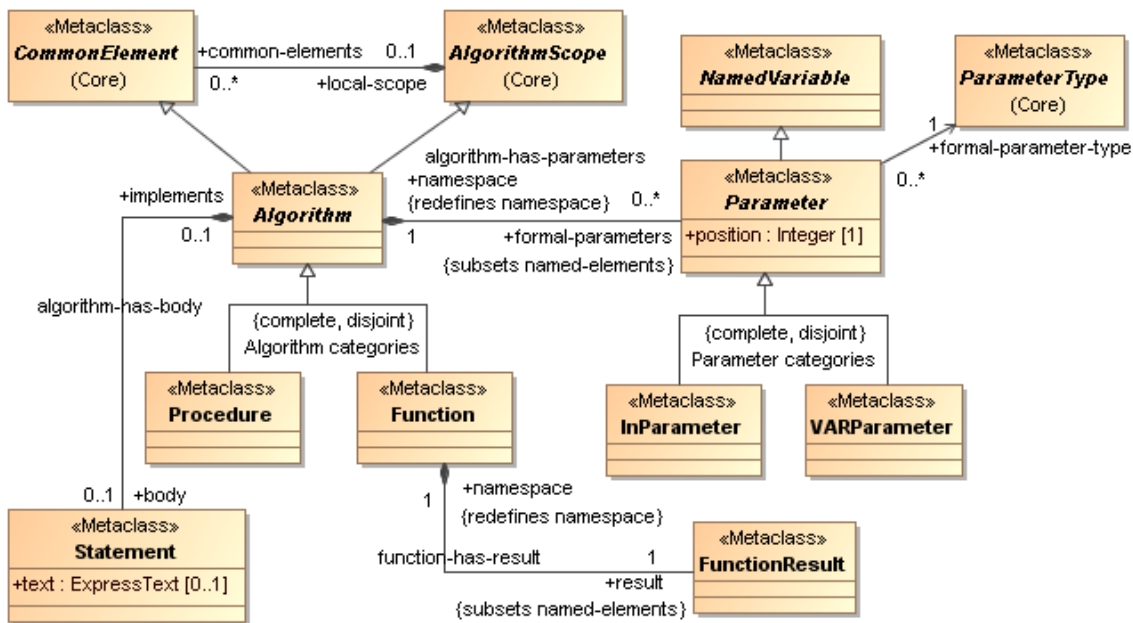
«Metaclass»
CommonElement
(Core)

+common-elements 0..1

0..*

+local-scope

«Metaclass»
AlgorithmScope
(Core)

«Metaclass»
NamedVariable

«Metaclass»
ParameterType
(Core)

1

+formal-parameter-type

0..*

algorithm-has-parameters
+namespace
{redefines namespace}

0..*

+implements

0..1

«Metaclass»
Algorithm

1

+formal-parameters
{subsets named-elements}

«Metaclass»
Parameter
+position : Integer [1]

algorithm-has-body

{complete, disjoint}
Algorithm categories

{complete, disjoint}
Parameter categories

«Metaclass»
Procedure

«Metaclass»
Function

«Metaclass»
InParameter

«Metaclass»
VARParameter

0..1 +body

1

+namespace
{redefines namespace}

«Metaclass»
Statement
+text : ExpressText [0..1]

function-has-result

1

+result
{subsets named-elements}

«Metaclass»
FunctionResult